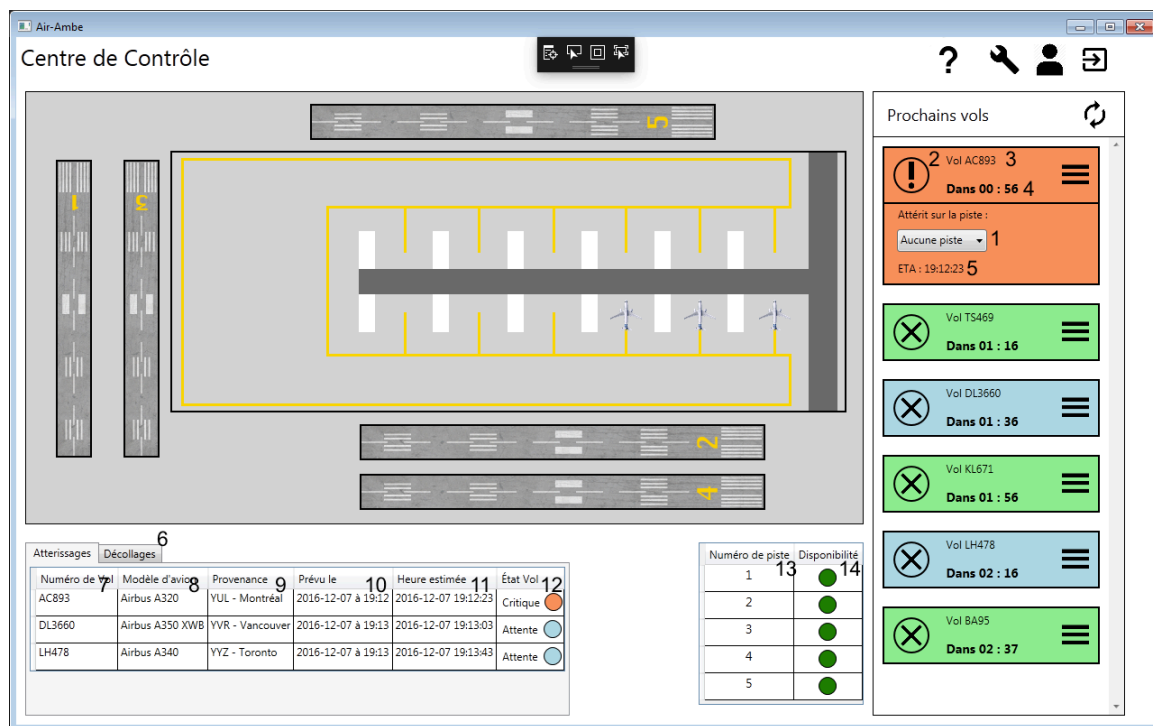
Air-Ambe

Centre de Contrôle

?

Prochains vols

2 Vol AC893 3
Dans 00 : 56 4
Attérit sur la piste :
Aucune piste 1
ETA : 19:12:23 5

Vol TS469
Dans 01 : 16

Vol DL3660
Dans 01 : 36

Vol KL671
Dans 01 : 56

Vol LH478
Dans 02 : 16

Vol BA95
Dans 02 : 37

5
1
3
2
4

6
Atterissages | Décollages

| Numéro de Vol 7 | Modèle d'avion 8 | Provenance 9 | Prévu le 10 | Heure estimée 11 | État Vol 12 |
|---|---|---|---|---|---|
| AC893 | Airbus A320 | YUL - Montréal | 2016-12-07 à 19:12 | 2016-12-07 19:12:23 | Critique |
| DL3660 | Airbus A350 XWB | YVR - Vancouver | 2016-12-07 à 19:13 | 2016-12-07 19:13:03 | Attente |
| LH478 | Airbus A340 | YYZ - Toronto | 2016-12-07 à 19:13 | 2016-12-07 19:13:43 | Attente |

| Numéro de piste 13 | Disponibilité 14 |
|---|---|
| 1 | |
| 2 | |
| 3 | |
| 4 | |
| 5 | |